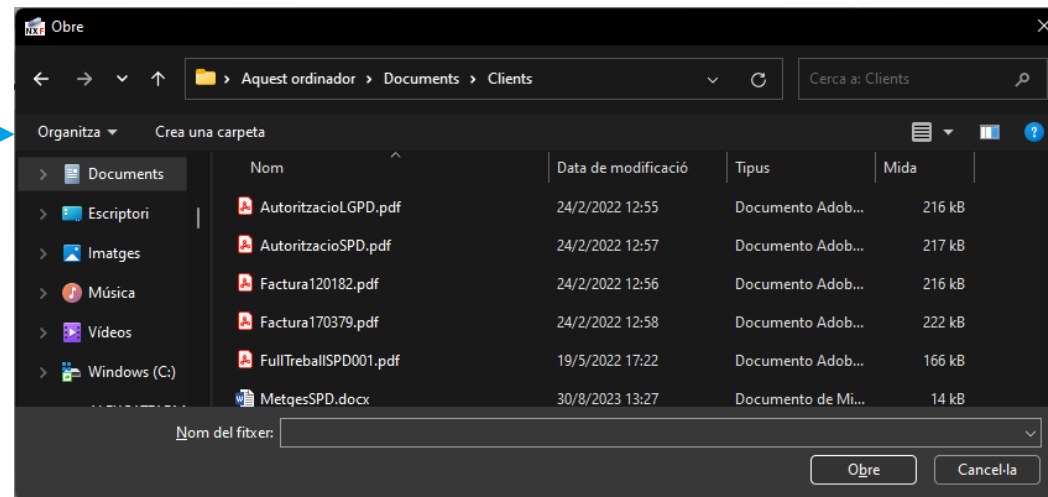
Obre

Aquest ordinador › Documents › Clients

Cerca a: Clients

Organitza ▾ Crea una carpeta

Documents
Escriptori
Imatges
Música
Vídeos
Windows (C:)

| Nom | Data de modificació | Tipus | Mida |
|---|---|---|---|
| AutoritzacioLGPD.pdf | 24/2/2022 12:55 | Documento Adob... | 216 kB |
| AutoritzacioSPD.pdf | 24/2/2022 12:57 | Documento Adob... | 217 kB |
| Factura120182.pdf | 24/2/2022 12:56 | Documento Adob... | 216 kB |
| Factura170379.pdf | 24/2/2022 12:58 | Documento Adob... | 222 kB |
| FullTreballSPD001.pdf | 19/5/2022 17:22 | Documento Adob... | 166 kB |
| MetgesSPD.docx | 30/8/2023 13:27 | Documento de Mi... | 14 kB |

Nom del fitxer:

Obre Cancel·la